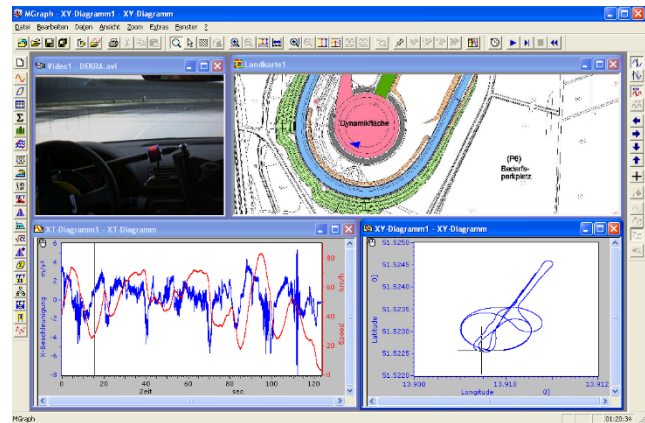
MGraph - XY-Diagramm1 - XY-Diagramm

Datei Bearbeiten Daten Ansicht Zoom Extras Fenster ?

Video1 - DEKRA.avi

Landkarte1

Dynamikfläche

(P6) Bedarfsparkplatz

XT-Diagramm1 - XT-Diagramm

X-Beschleunigung m/s²

Speed km/h

Zeit sec

XY-Diagramm1 - XY-Diagramm

Latitude [°]

Longitude [°]

51.5250
51.5245
51.5240
51.5235
51.5230
51.5225
51.5220

13.908
13.910
13.912

6
4
2
0
-2
-4
-6

80
60
40
20
0

0 20 40 60 80 100 120

MGraph

01:20:34